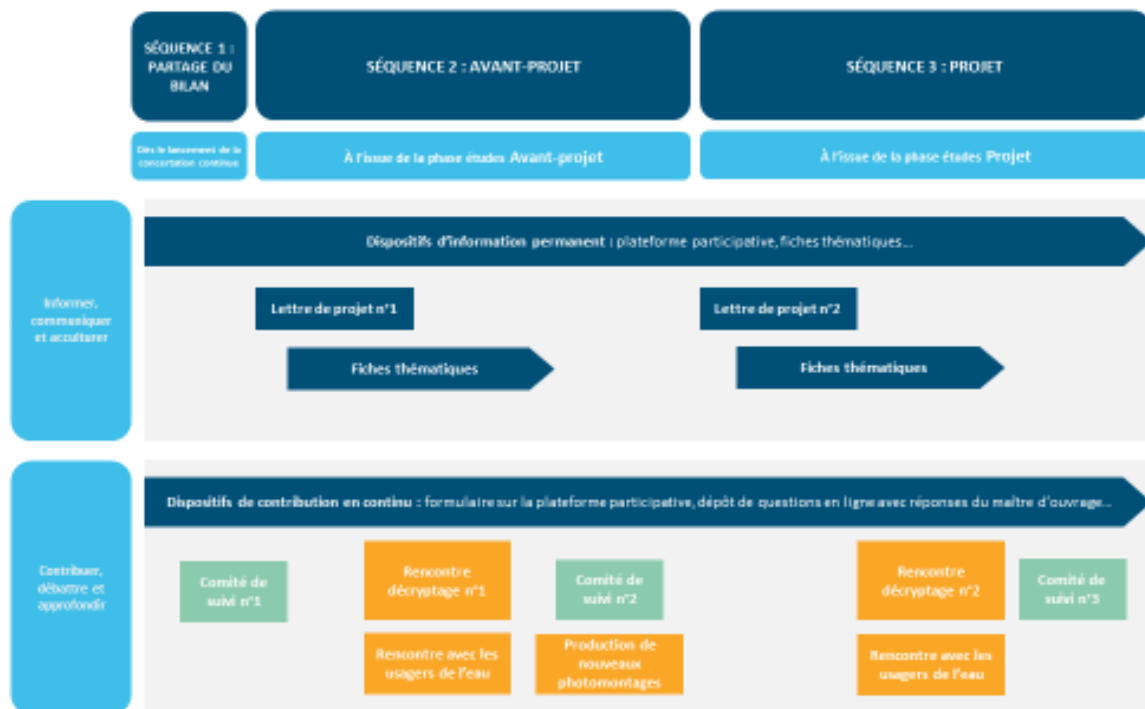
SÉQUENCE 1 : PARTAGE DU BILAN

SÉQUENCE 2 : AVANT-PROJET

SÉQUENCE 3 : PROJET

Dès le lancement de la concertation continue

À l'issue de la phase études Avant-projet

À l'issue de la phase études Projet

Informer, communiquer et acculturer

Dispositifs d'information permanent : plateforme participative, fiches thématiques...

Lettre de projet n°1

Lettre de projet n°2

Fiches thématiques

Fiches thématiques

Contribuer, débattre et approfondir

Dispositifs de contribution en continu : formulaire sur la plateforme participative, dépôt de questions en ligne avec réponses du maître d'ouvrage...

Comité de suivi n°1

Rencontre décryptage n°1

Comité de suivi n°2

Rencontre décryptage n°2

Comité de suivi n°3

Rencontre avec les usagers de l'eau

Production de nouveaux photomontages

Rencontre avec les usagers de l'eau